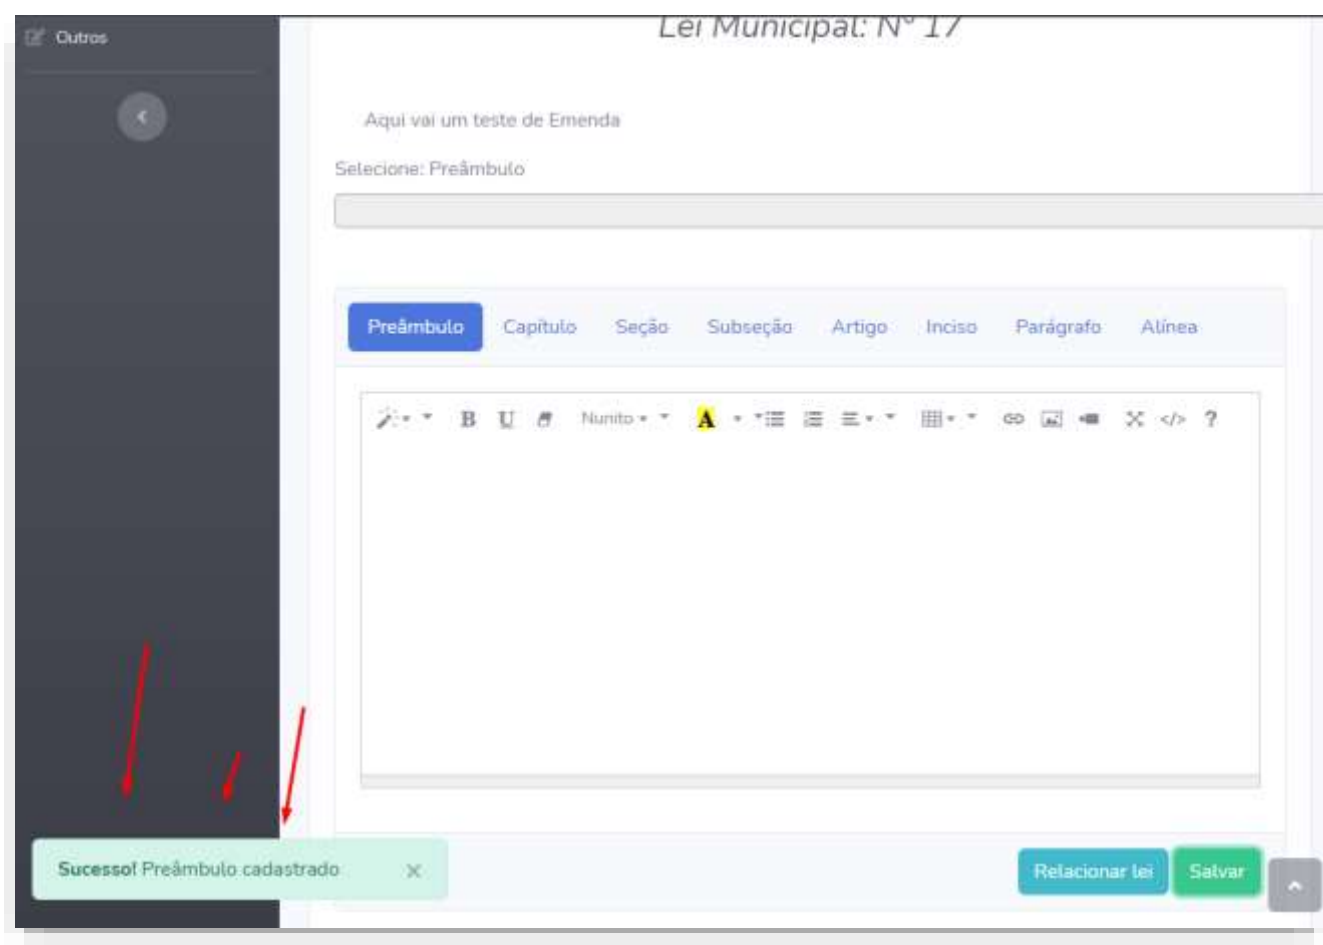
Outros

Lei Municipal: Nº 17

Aqui vai um teste de Emenda

Selecione: Preâmbulo

Preâmbulo Capítulo Seção Subseção Artigo Inciso Parágrafo Alínea

B U Nunito A ?

Sucesso! Preâmbulo cadastrado ×

Relacionar lei Salvar